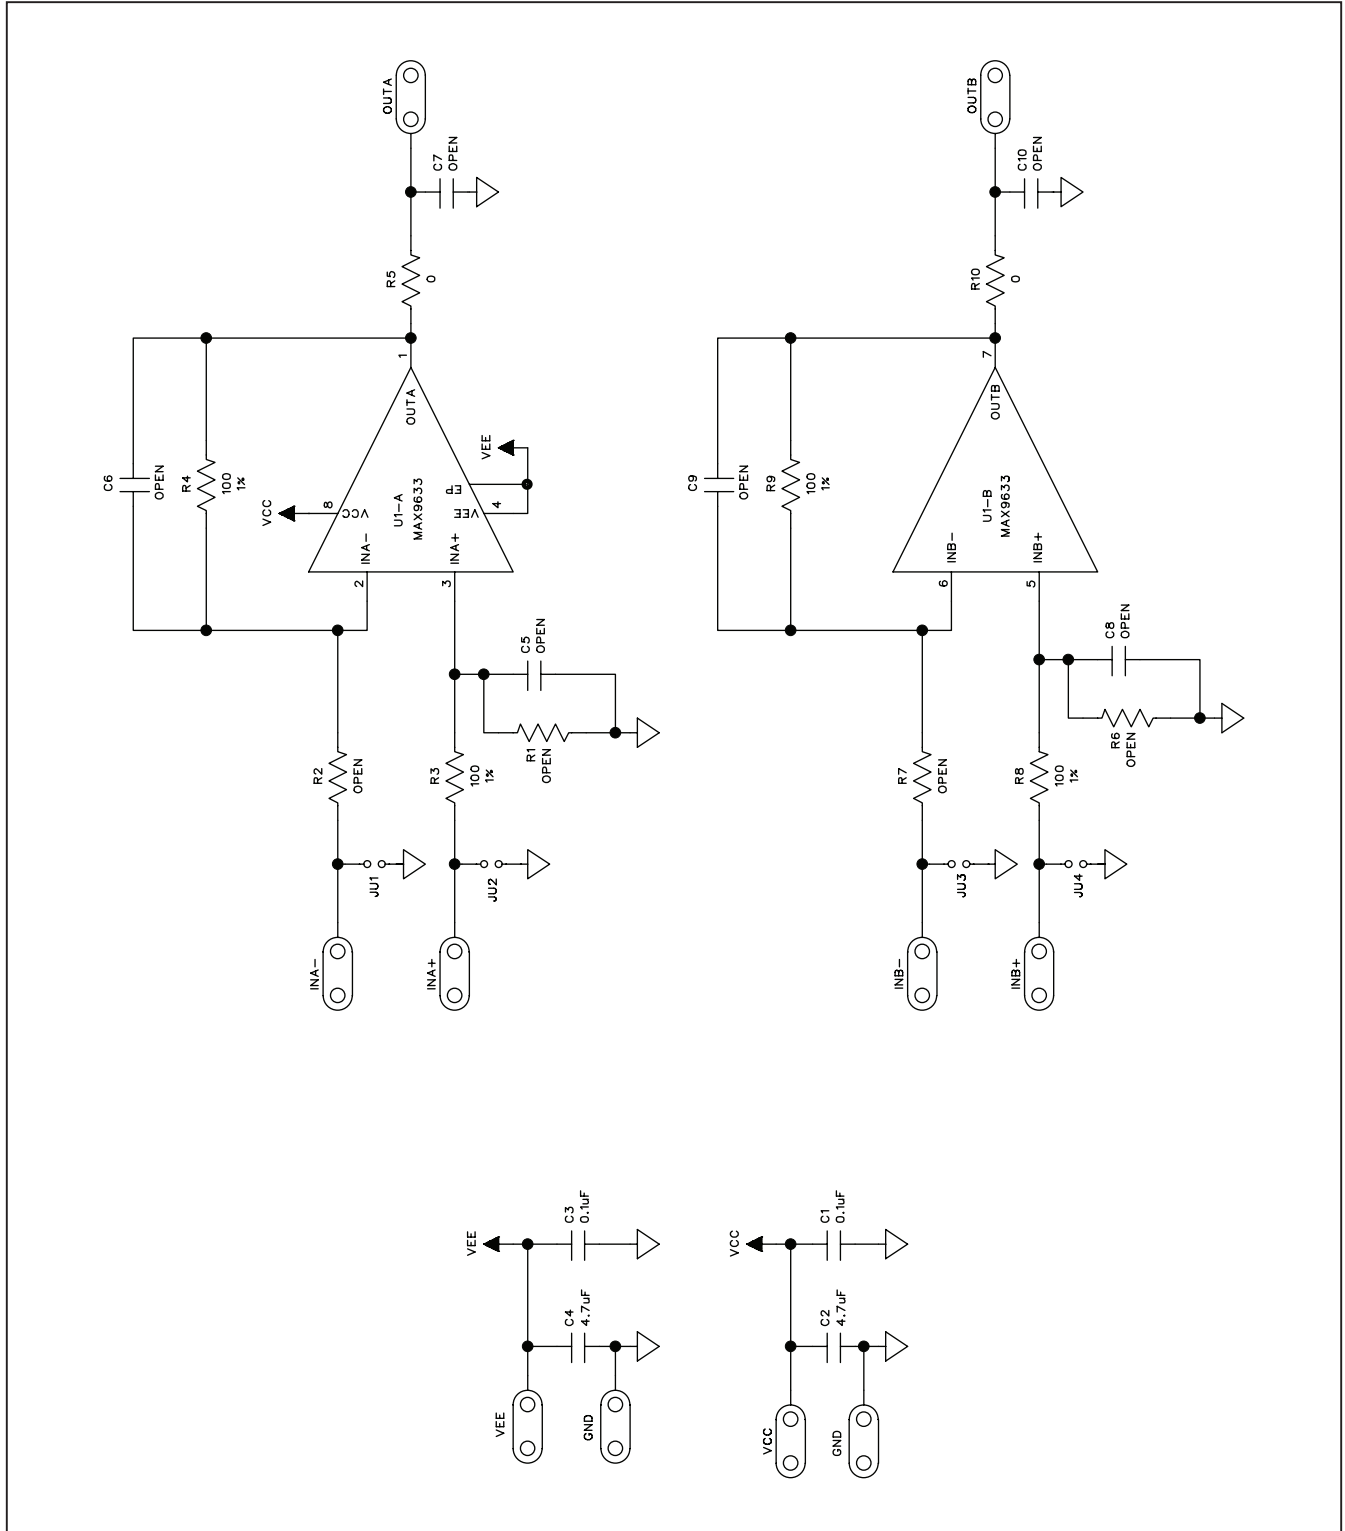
OUTA
C7
OPEN
R5
0
C6
OPEN
R4
100
1%
1
OUTA
VEE
EP
4
VEE
VCC
8
VCC
U1-A
MAX9633
INA-
INA+
2
3
C5
OPEN
R1
OPEN
R2
OPEN
R3
100
1%
JU1
JU2
INA-
INA+

OUTB
C10
OPEN
R10
0
C9
OPEN
R9
100
1%
7
OUTB
U1-B
MAX9633
INB-
INB+
6
5
C8
OPEN
R6
OPEN
R7
OPEN
R8
100
1%
JU3
JU4
INB-
INB+

VEE
C3
0.1uF
C4
4.7uF
VEE
GND

VCC
C1
0.1uF
C2
4.7uF
VCC
GND